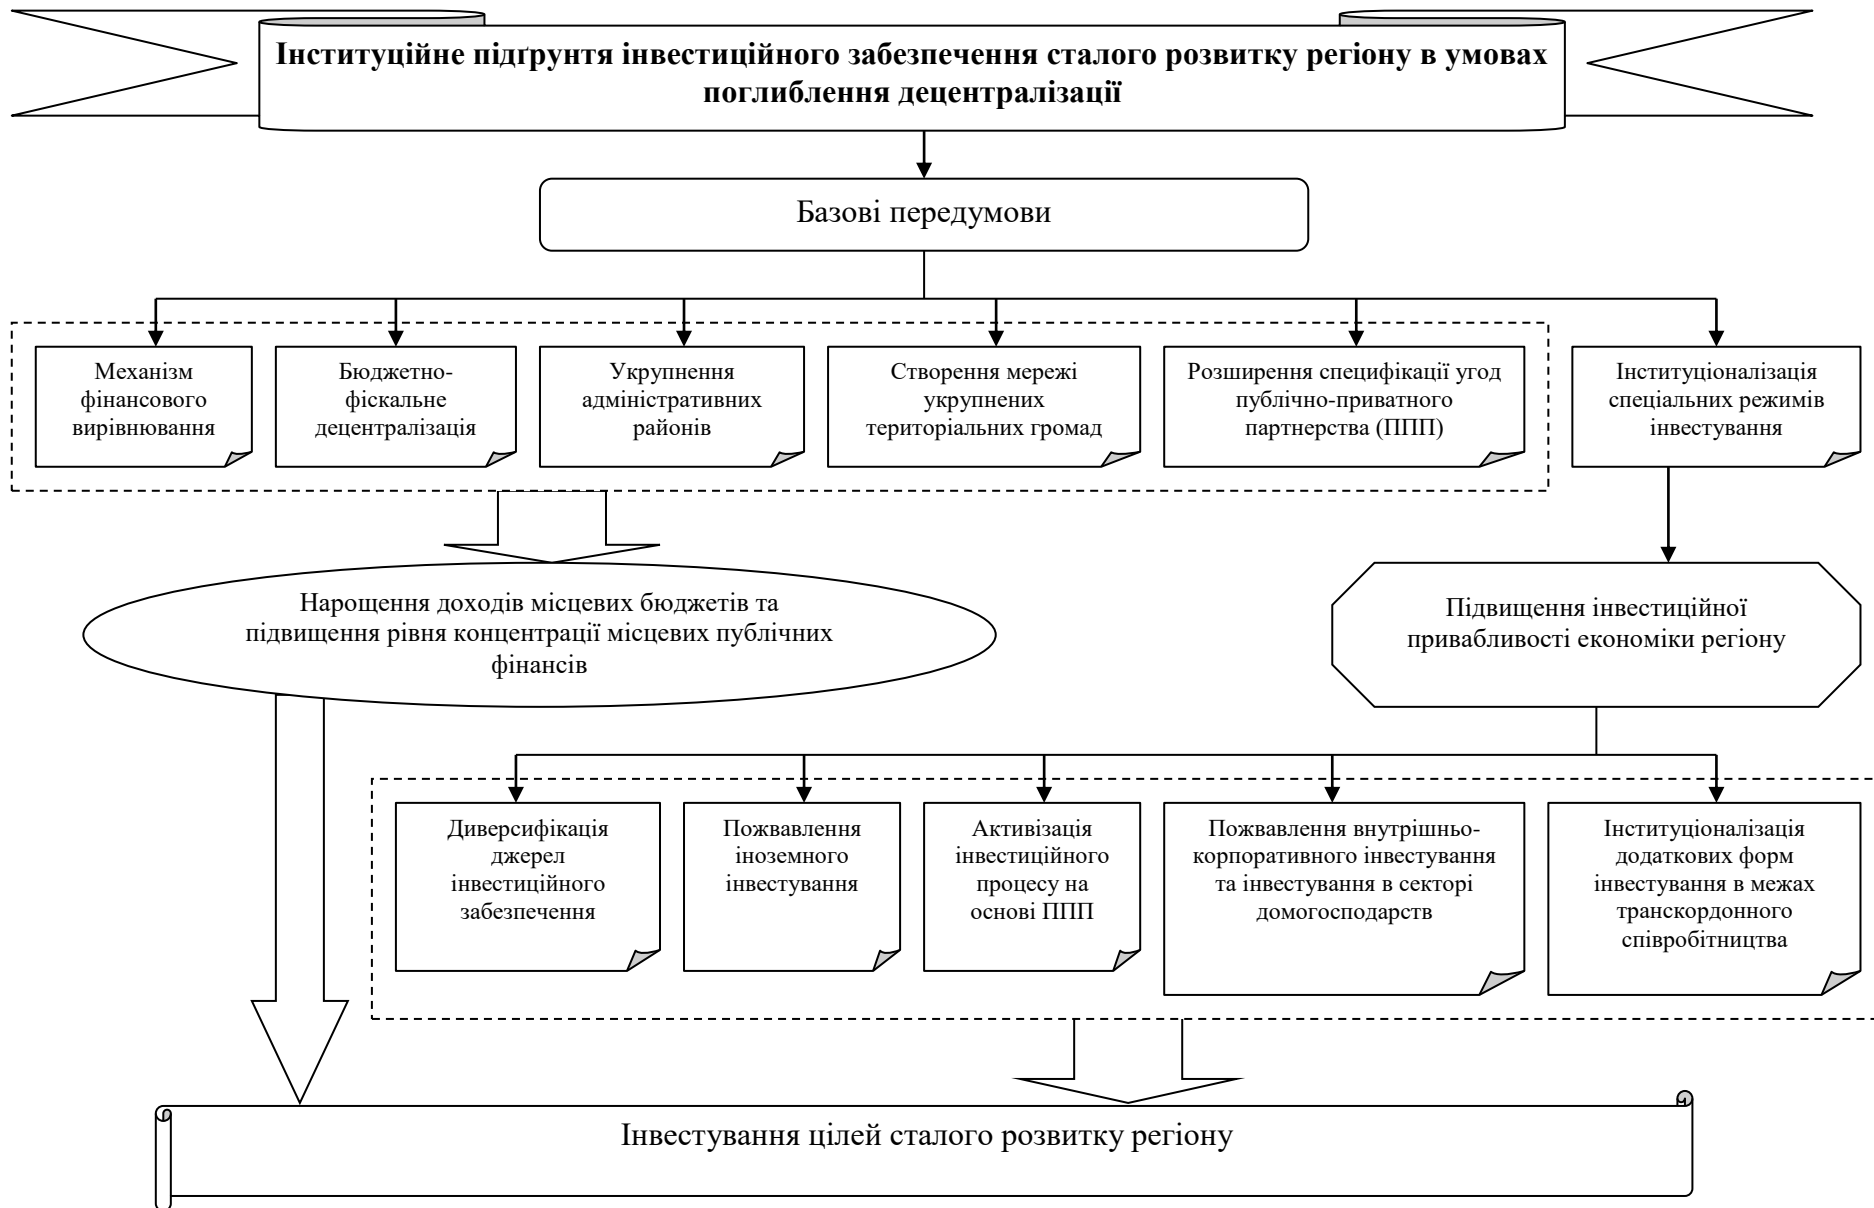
Інституційне підґрунтя інвестиційного забезпечення сталого розвитку регіону в умовах поглиблення децентралізації

Базові передумови

Механізм фінансового вирівнювання

Бюджетно-фіскальне децентралізація

Укрупнення адміністративних районів

Створення мережі укрупнених територіальних громад

Розширення специфікації угод публічно-приватного партнерства (ППП)

Інституціоналізація спеціальних режимів інвестування

Нарощення доходів місцевих бюджетів та підвищення рівня концентрації місцевих публічних фінансів

Підвищення інвестиційної привабливості економіки регіону

Диверсифікація джерел інвестиційного забезпечення

Пожвавлення іноземного інвестування

Активізація інвестиційного процесу на основі ППП

Пожвавлення внутрішньо-корпоративного інвестування та інвестування в секторі домогосподарств

Інституціоналізація додаткових форм інвестування в межах транскордонного співробітництва

Інвестування цілей сталого розвитку регіону